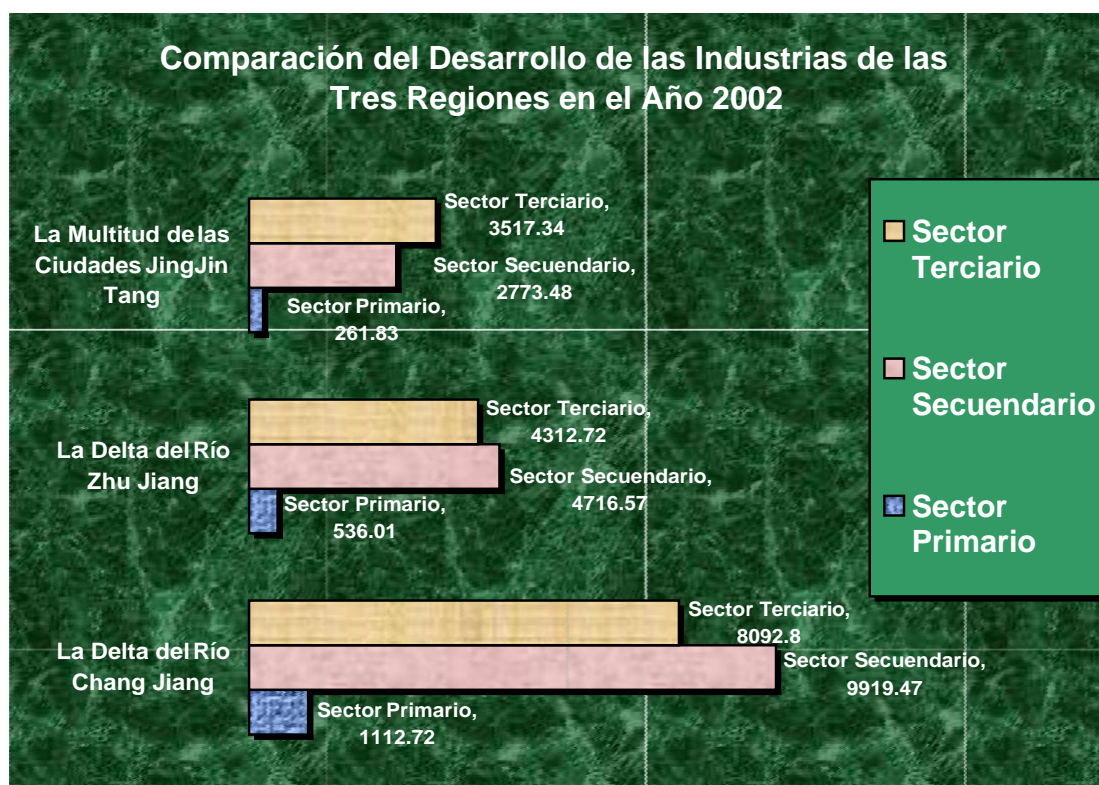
Comparación del Desarrollo de las Industrias de las Tres Regiones en el Año 2002

La Multitud de las Ciudades JingJin Tang

Sector Terciario, 3517.34

Sector Secuendario, 2773.48

Sector Primario, 261.83

La Delta del Río Zhu Jiang

Sector Terciario, 4312.72

Sector Secuendario, 4716.57

Sector Primario, 536.01

La Delta del Río Chang Jiang

Sector Terciario, 8092.8

Sector Secuendario, 9919.47

Sector Primario, 1112.72

Sector Terciario

Sector Secuendario

Sector Primario